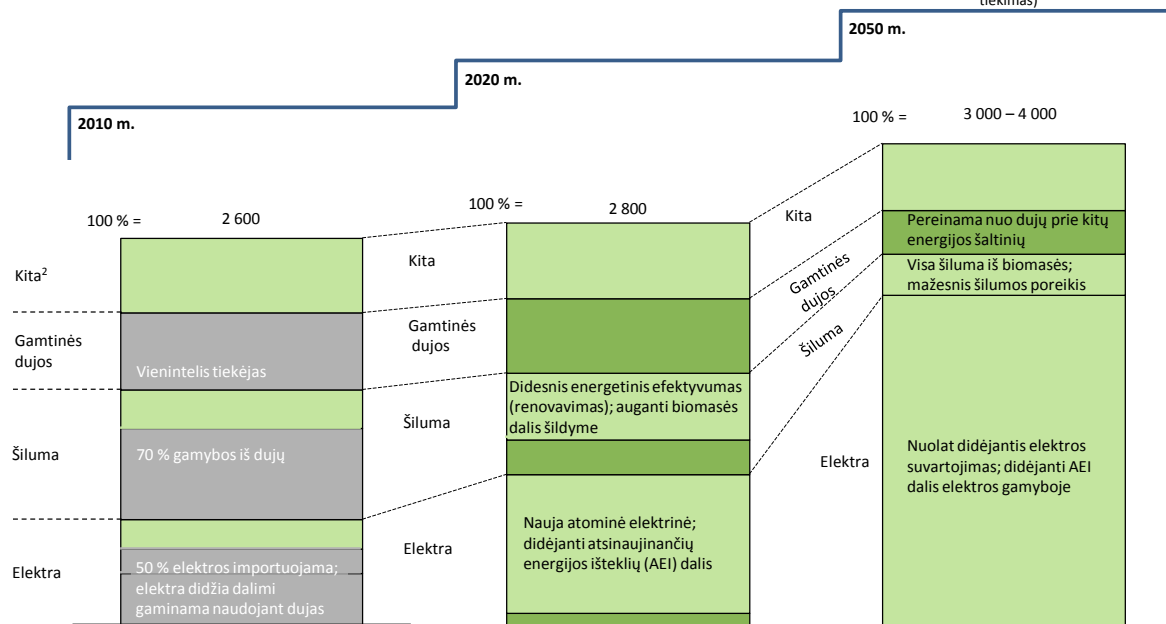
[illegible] tiekimas)

2050 m.

2020 m.

2010 m.

100 % = 3 000 – 4 000

100 % = 2 800

100 % = 2 600

Kita²

Gamtinės dujos

Vienintelis tiekėjas

Šiluma

70 % gamybos iš dujų

Elektra

50 % elektros importuojama; elektra didžia dalimi gaminama naudojant dujas

Kita

Gamtinės dujos

Šiluma

Elektra

Didesnis energetinis efektyvumas (renovavimas); auganti biomasės dalis šildyme

Nauja atominė elektrinė; didėjanti atsinaujinančių energijos išteklių (AEI) dalis

Kita

Gamtinės dujos

Šiluma

Elektra

Pereinama nuo dujų prie kitų energijos šaltinių

Visa šiluma iš biomasės; mažesnis šilumos poreikis

Nuolat didėjantis elektros suvartojimas; didėjanti AEI dalis elektros gamyboje